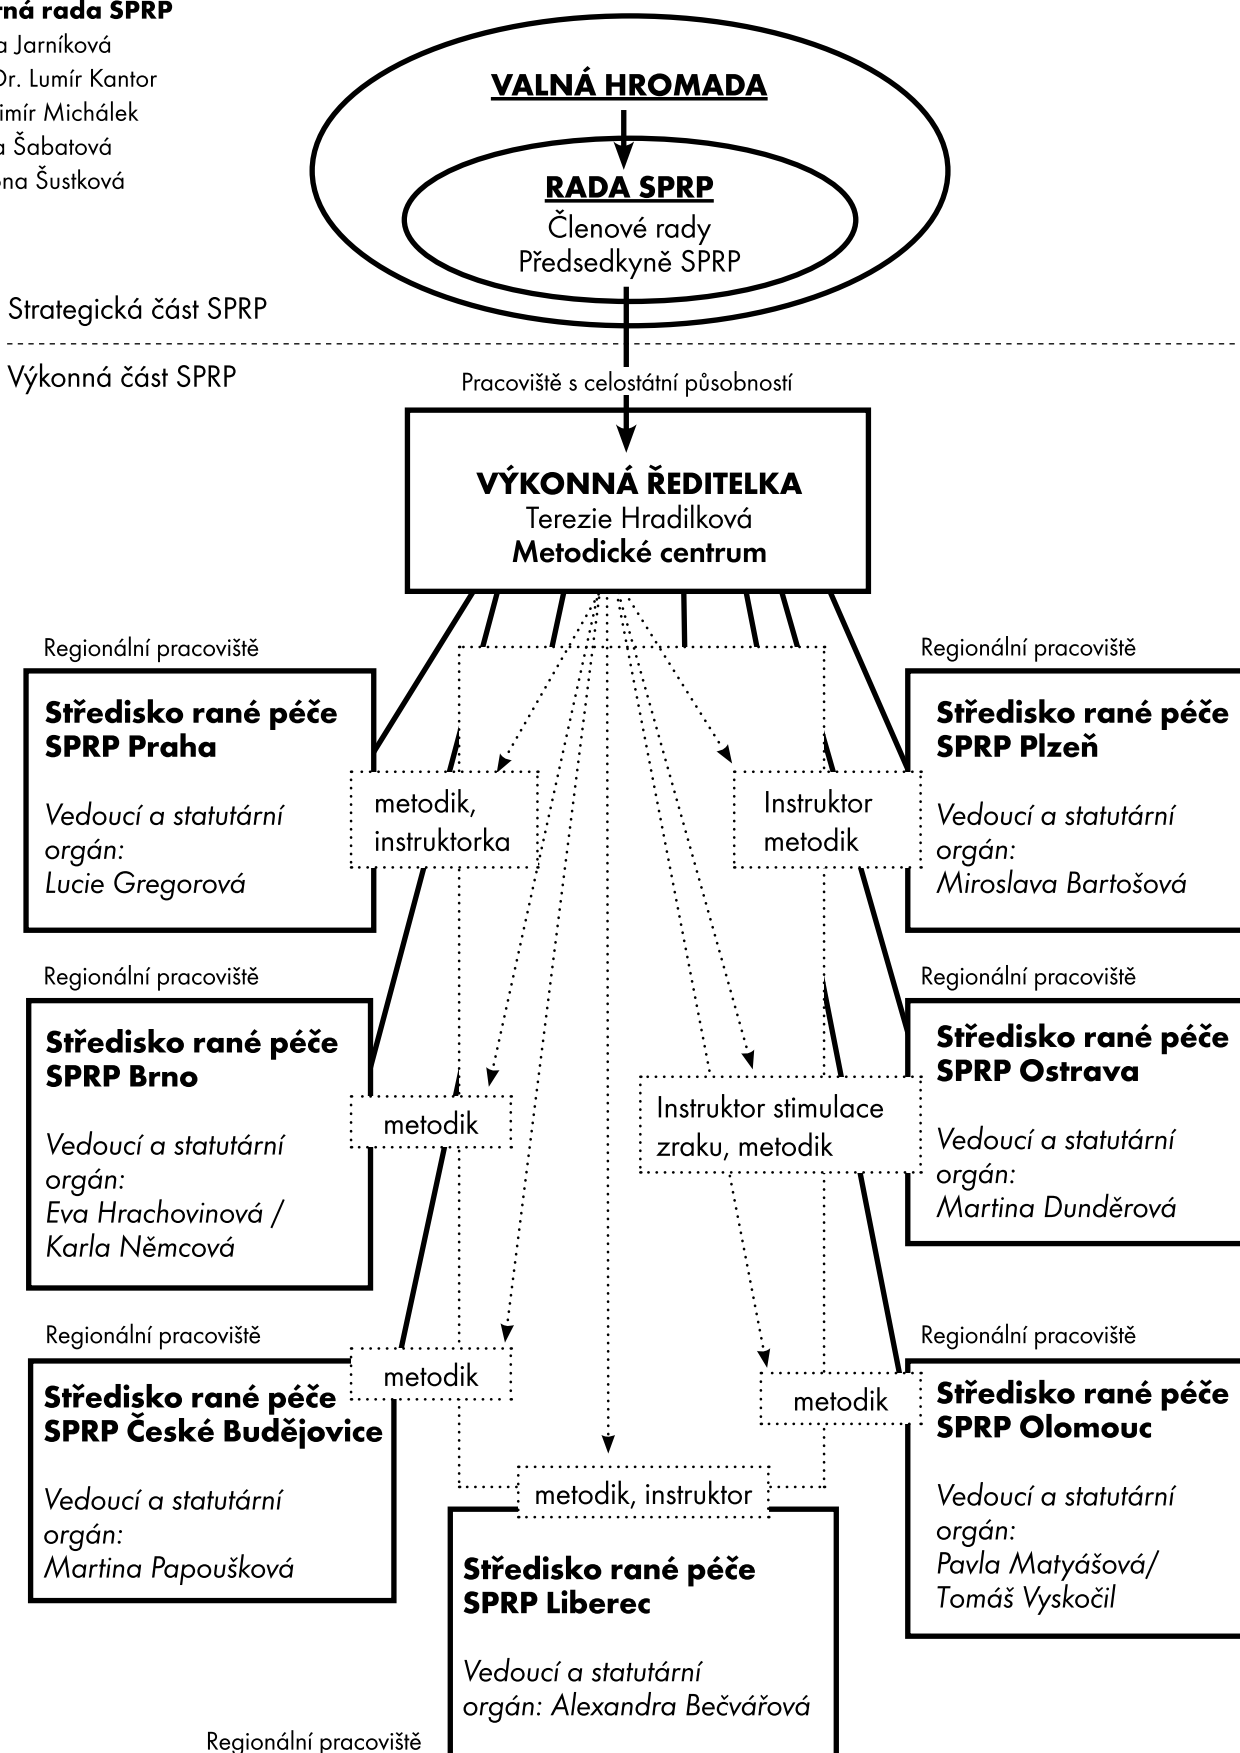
rná rada SPRP
a Jarníková
Dr. Lumír Kantor
imír Michálek
a Šabatová
na Šustková

VALNÁ HROMADA

RADA SPRP
Členové rady
Předsedkyně SPRP

Strategická část SPRP

Výkonná část SPRP

Pracoviště s celostátní působností

VÝKONNÁ ŘEDITELKA
Terezie Hradilková
Metodické centrum

Regionální pracoviště

Středisko rané péče SPRP Praha

Vedoucí a statutární orgán:
Lucie Gregorová

metodik, instruktorka

Instruktor metodik

Regionální pracoviště

Středisko rané péče SPRP Plzeň

Vedoucí a statutární orgán:
Miroslava Bartošová

Regionální pracoviště

Středisko rané péče SPRP Brno

Vedoucí a statutární orgán:
Eva Hrachovinová /
Karla Němcová

metodik

Instruktor stimulace zraku, metodik

Regionální pracoviště

Středisko rané péče SPRP Ostrava

Vedoucí a statutární orgán:
Martina Dunděrová

Regionální pracoviště

Středisko rané péče SPRP České Budějovice

Vedoucí a statutární orgán:
Martina Papoušková

metodik

metodik

Regionální pracoviště

Středisko rané péče SPRP Olomouc

Vedoucí a statutární orgán:
Pavla Matyášová/
Tomáš Vyskočil

metodik, instruktor

Středisko rané péče SPRP Liberec

Vedoucí a statutární orgán: Alexandra Bečvářová

Regionální pracoviště